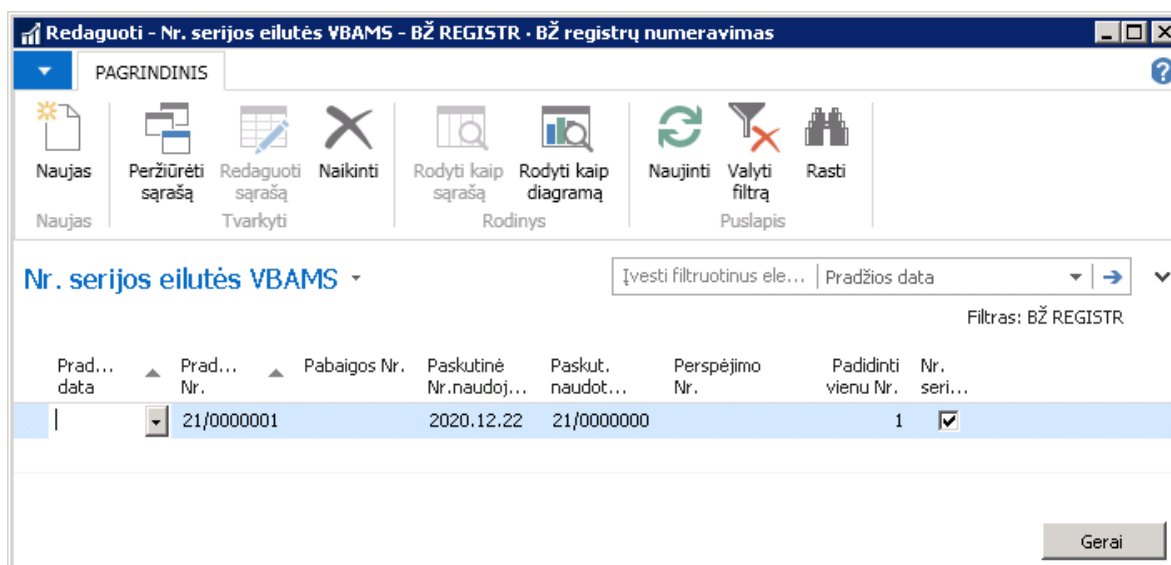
Redaguoti - Nr. serijos eilutės VBAMS - BŽ REGISTR · BŽ registrų numeravimas

PAGRINDINIS

Naujas
Naujas

Peržiūrėti sąrašą
Redaguoti sąrašą
Naikinti
Tvarkyti

Rodyti kaip sąrašą
Rodyti kaip diagramą
Rodinys

Naujinti
Valyti filtrą
Rasti
Puslapis

Nr. serijos eilutės VBAMS

Įvesti filtruotinus ele... | Pradžios data

Filtras: BŽ REGISTR

| Prad... data | Prad... Nr. | Pabaigos Nr. | Paskutinė Nr.naudoj... | Paskut. naudot... | Perspėjimo Nr. | Padidinti vienu Nr. | Nr. seri... |
|---|---|---|---|---|---|---|---|
| | 21/0000001 | | 2020.12.22 | 21/0000000 | | 1 | ☑ |

Gerai